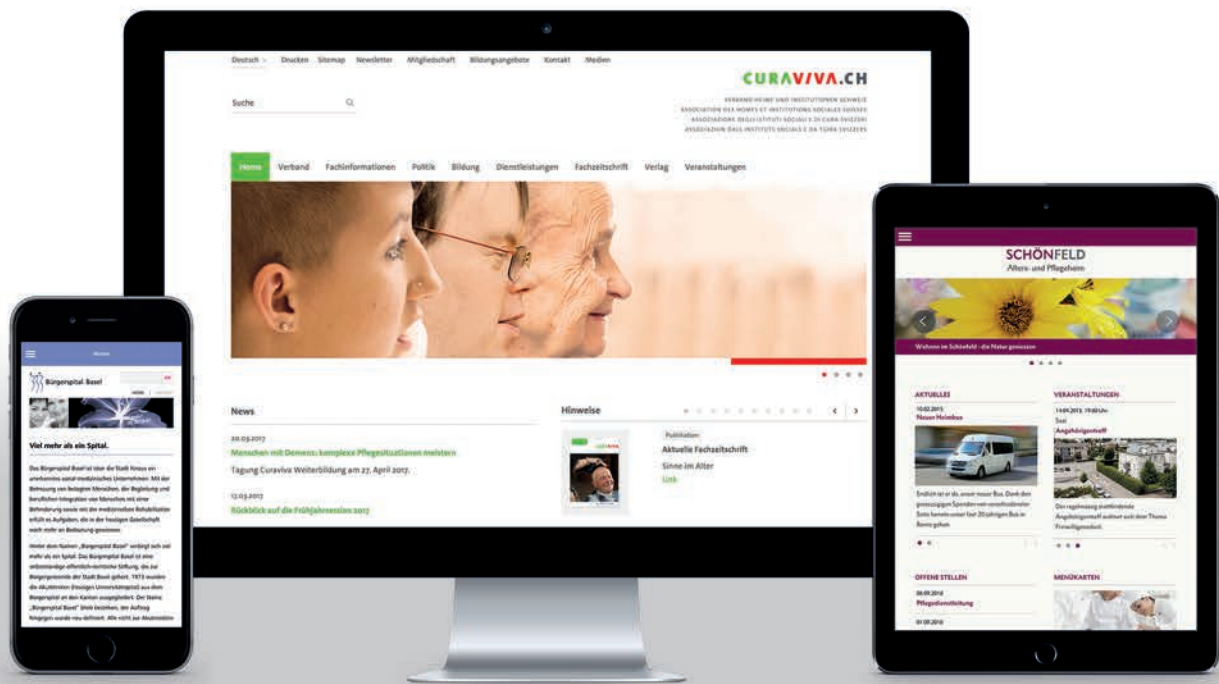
Deutsch Drucken Sitemap Newsletter Mitgliedschaft Bildungsangebote Kontakt Medien

CURAVIVA.CH

VERBAND HEIME UND INSTITUTIONEN SCHWEIZ
ASSOCIATION DES HOMES ET INSTITUTIONS SOCIALES SUISSES
ASSOCIAZIONE DEGLI ISTITUTI SOCIALI E DI CURA SVIZZERI
ASSOCIAZIUN DALS INSTITUTS SOCIALS E DA TGIRA SVIZZERS

Suche

Home Verband Fachinformationen Politik Bildung Dienstleistungen Fachzeitschrift Verlag Veranstaltungen

News

20.03.2017
Menschen mit Demenz: komplexe Pflegesituationen meistern
Tagung Curaviva Weiterbildung am 27. April 2017.

13.03.2017
Rückblick auf die Frühjahrsession 2017

Hinweise

Publikation
Aktuelle Fachzeitschrift
Sinne im Alter
Link

Bürgerspital Basel

Viel mehr als ein Spital.

Das Bürgerspital Basel ist über die Stadt hinaus ein anerkanntes sozial-medizinisches Unternehmen. Mit der Betreuung von betagten Menschen, der Begleitung und beruflichen Integration von Menschen mit einer Behinderung sowie mit der medizinischen Rehabilitation erfüllt es Aufgaben, die in der heutigen Gesellschaft noch mehr an Bedeutung gewinnen.

Weiter dem Namen „Bürgerspital Basel" verbirgt sich viel mehr als ein Spital. Das Bürgerspital Basel ist eine selbstständige öffentlich-rechtliche Stiftung, die zur Bürgergemeinde der Stadt Basel gehört. 1973 wurden die Akutkliniken (heutiges Universitätsspital) aus dem Bürgerspital an den Kanton ausgegliedert. Der Name „Bürgerspital Basel" blieb bestehen, der Auftrag hingegen wurde neu definiert. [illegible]

SCHÖNFELD
Alters- und Pflegeheim

Wohnen im Schönfeld - die Natur geniessen

AKTUELLES
10.02.2015
Neuer Heimbus
Endlich ist er da, unser neuer Bus. Dank den grosszügigen Spenden von verschiedenen Seiten konnte unser fast 20-jähriger Bus in Rente gehen.

VERANSTALTUNGEN
14.05.2015, 19:00 Uhr
Saal
Angehörigentreff
Der regelmässig stattfindende Angehörigentreff widmet sich dem Thema Freiwilligenarbeit.

OFFENE STELLEN
08.09.2016
Pflegefachmitarbeitung
01.09.2016

MENÜKARTEN